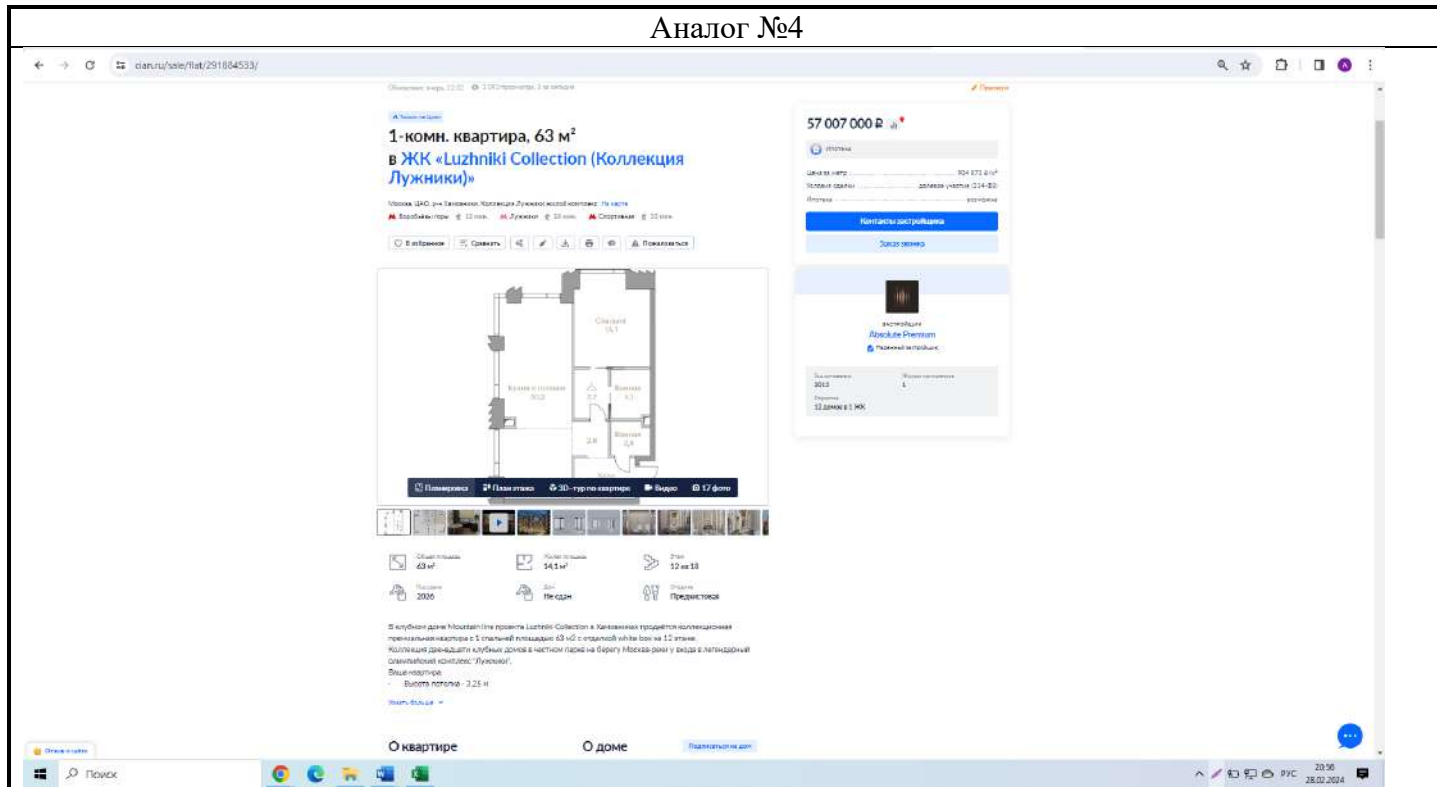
Аналог №4

cian.ru/sale/flat/291884533/

1-комн. квартира, 63 м²
в ЖК «Luzhniki Collection (Коллекция Лужники)»

Москва, ЦАО, р-н Хамовники, Коллекция Лужники жилой комплекс На карте
Воробьёвы горы 12 мин. Лужники 10 мин. Спортивная 10 мин.

В избранное Сравнить Пожаловаться

Спальня 14,1
Кухня-гостиная 30,0
2,7 Ванная 5,3
2,8 Ванная 2,6

Планировка План этажа 3D-тур по квартире Видео 17 фото

Общая площадь 63 м²
Жилая площадь 14,1 м²
Этаж 12 из 18
Сдача 2026
Дом Не сдан
Отделка Предчистовая

В клубном доме Mountain line проекта Luzhniki Collection в Хамовниках продаётся коллекционная премиальная квартира с 1 спальней площадью 63 м2 с отделкой white box на 12 этаже.
Коллекция двенадцати клубных домов в частном парке на берегу Москва-реки у входа в легендарный олимпийский комплекс "Лужники".
Ваша квартира:
- Высота потолка - 3,25 м

Узнать больше

О квартире
О доме

57 007 000 ₽

Ипотека

Цена за метр 904 873 ₽/м²
Условия сделки долевое участие (214-ФЗ)
Ипотека возможна

Контакты застройщика
Заказ звонка

Застройщик
Absolute Premium
Надежный застройщик

2013
1
12 домов в 1 ЖК

Поиск
РУС 20:56 28.02.2024